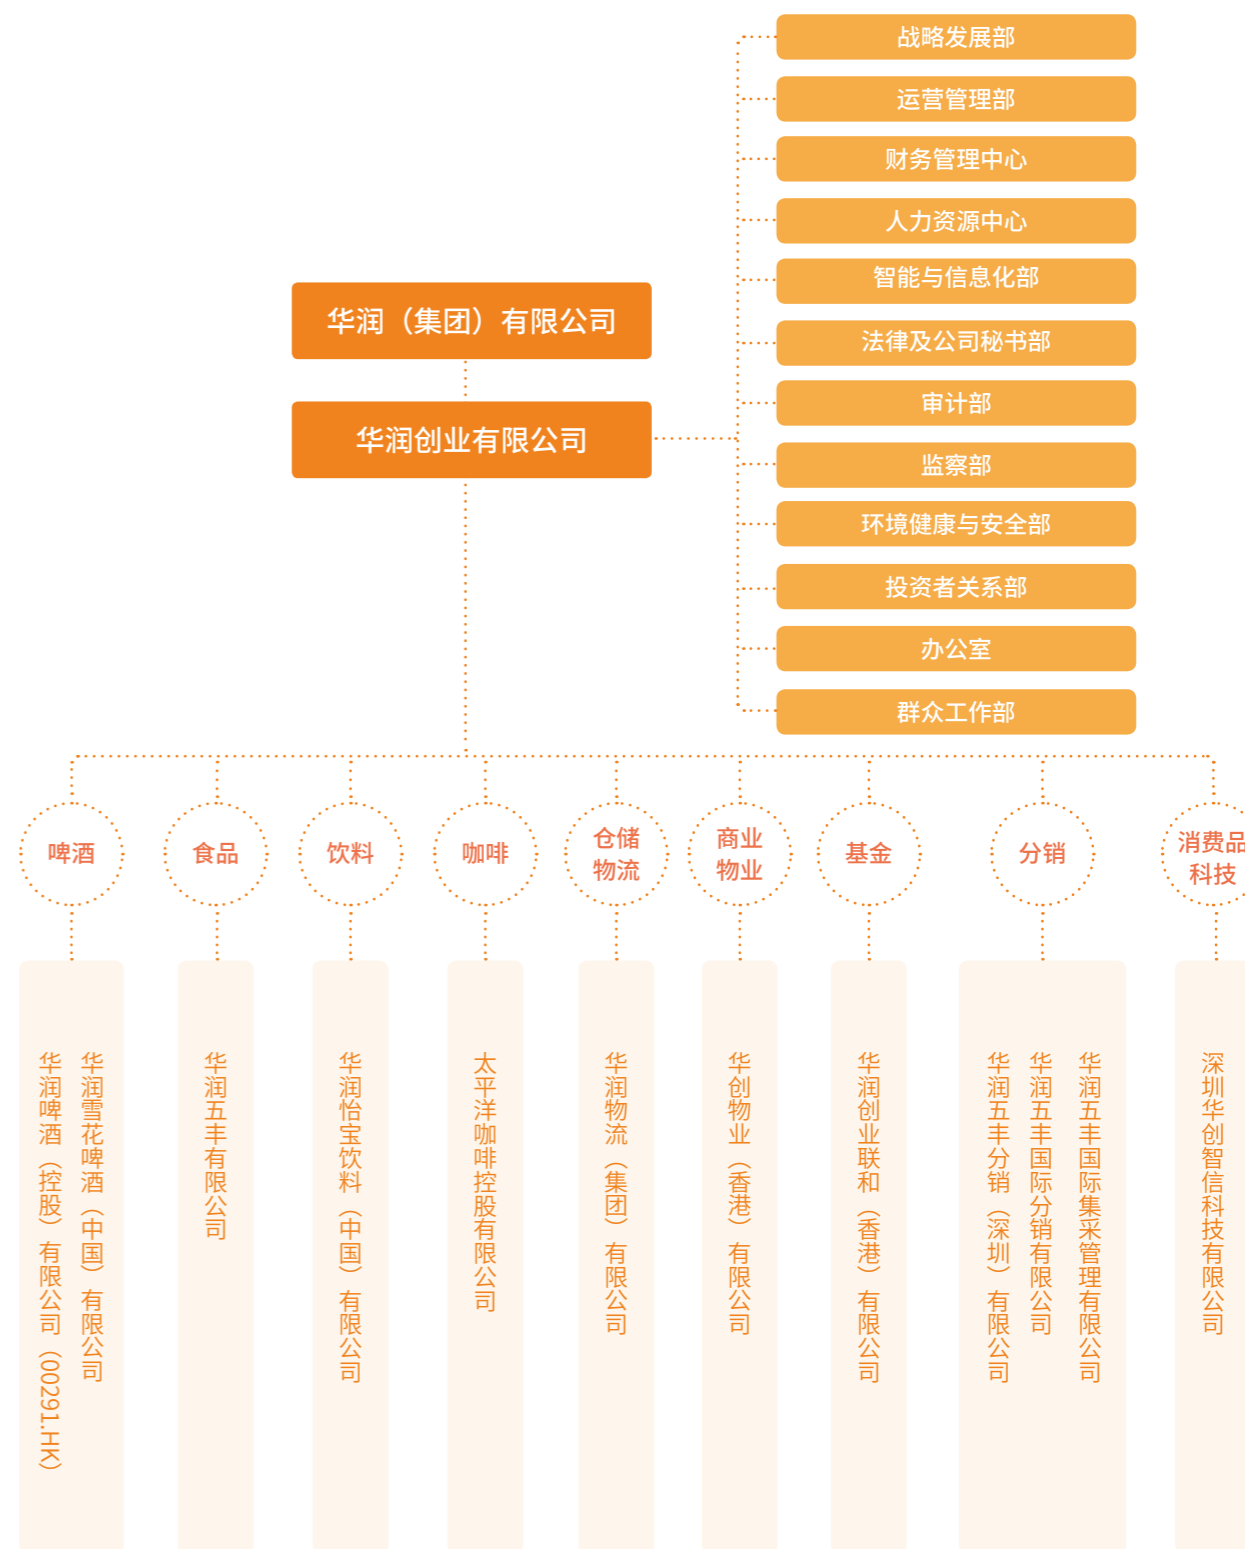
华润（集团）有限公司

华润创业有限公司

战略发展部
运营管理部
财务管理中心
人力资源中心
智能与信息化部
法律及公司秘书部
审计部
监察部
环境健康与安全部
投资者关系部
办公室
群众工作部

啤酒
华润雪花啤酒（中国）有限公司
华润啤酒（控股）有限公司（00291.HK）

食品
华润五丰有限公司

饮料
华润怡宝饮料（中国）有限公司

咖啡
太平洋咖啡控股有限公司

仓储物流
华润物流（集团）有限公司

商业物业
华创物业（香港）有限公司

基金
华润创业联和（香港）有限公司

分销
华润五丰国际集采管理有限公司
华润五丰国际分销有限公司
华润五丰分销（深圳）有限公司

消费品科技
深圳华创智信科技有限公司